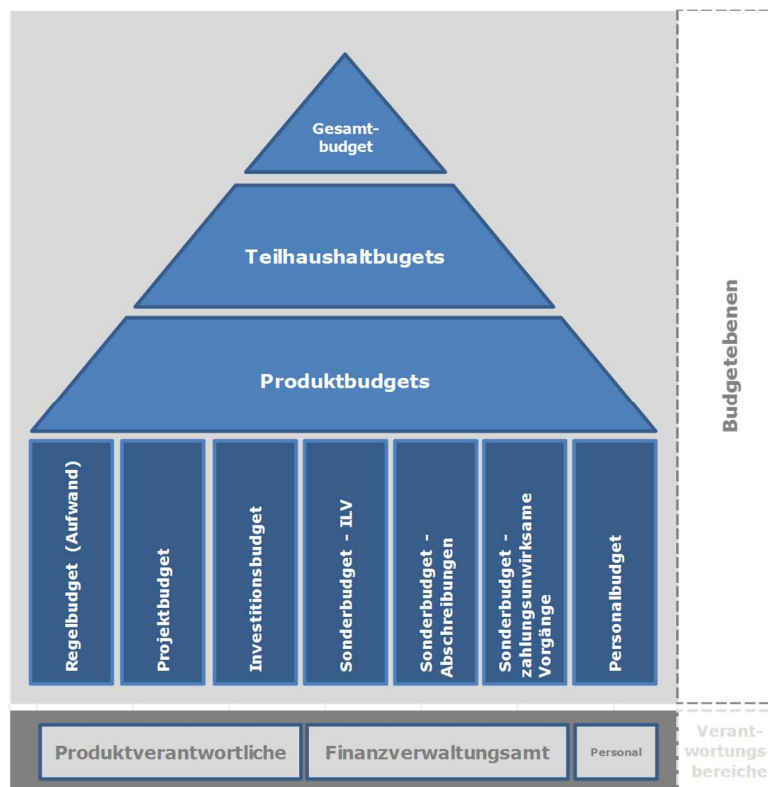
Gesamtbudget

Teilhaushaltbugets

Produktbudgets

Regelbudget (Aufwand)

Projektbudget

Investitionsbudget

Sonderbudget - ILV

Sonderbudget - Abschreibungen

Sonderbudget - zahlungsunwirksame Vorgänge

Personalbudget

Budgetebenen

Produktverantwortliche

Finanzverwaltungsamt

Personal

Verantwortungs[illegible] bereiche